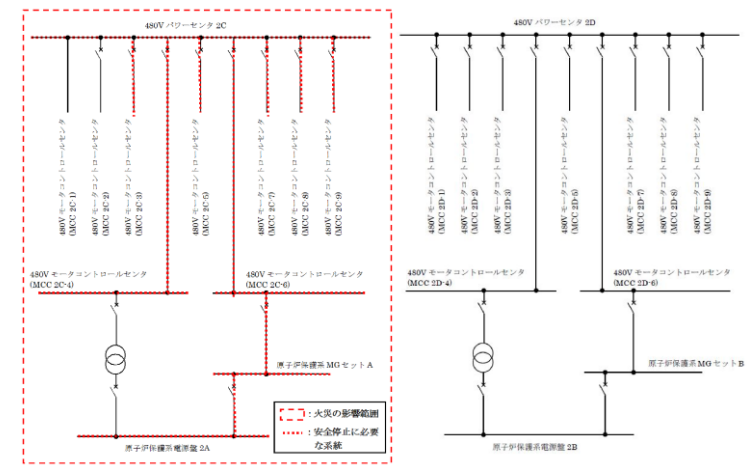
480V パワーセンタ 2C

480V モータコントロールセンタ (MCC 2C-1)
480V モータコントロールセンタ (MCC 2C-2)
480V モータコントロールセンタ (MCC 2C-3)
480V モータコントロールセンタ (MCC 2C-5)
480V モータコントロールセンタ (MCC 2C-7)
480V モータコントロールセンタ (MCC 2C-8)
480V モータコントロールセンタ (MCC 2C-9)

480V モータコントロールセンタ (MCC 2C-4)
480V モータコントロールセンタ (MCC 2C-6)

原子炉保護系 MG セット A

原子炉保護系電源盤 2A

: 火災の影響範囲
: 安全停止に必要な系統

480V パワーセンタ 2D

480V モータコントロールセンタ (MCC 2D-1)
480V モータコントロールセンタ (MCC 2D-2)
480V モータコントロールセンタ (MCC 2D-3)
480V モータコントロールセンタ (MCC 2D-5)
480V モータコントロールセンタ (MCC 2D-7)
480V モータコントロールセンタ (MCC 2D-8)
480V モータコントロールセンタ (MCC 2D-9)

480V モータコントロールセンタ (MCC 2D-4)
480V モータコントロールセンタ (MCC 2D-6)

原子炉保護系 MG セット B

原子炉保護系電源盤 2B